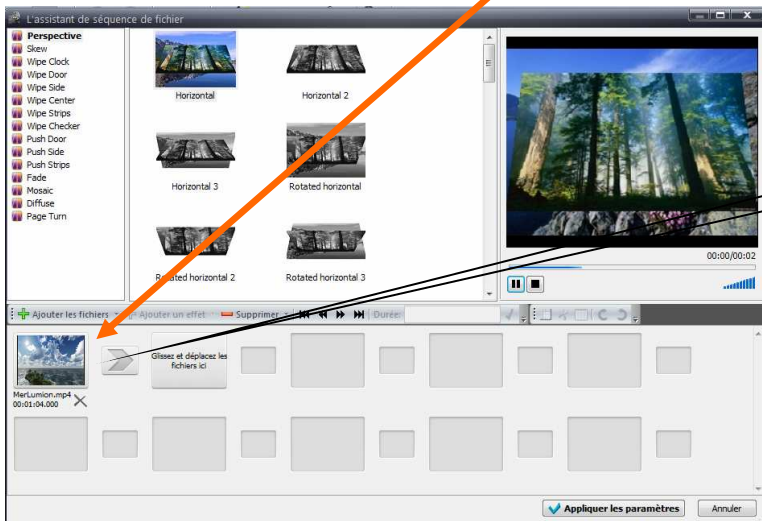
L'assistant de séquence de fichier

Perspective
Skew
Wipe Clock
Wipe Door
Wipe Side
Wipe Center
Wipe Strips
Wipe Checker
Push Door
Push Side
Push Strips
Fade
Mosaic
Diffuse
Page Turn

Horizontal
Horizontal 2
Horizontal 3
Rotated horizontal
Rotated horizontal 2
Rotated horizontal 3

00:00/00:02

Ajouter les fichiers
Ajouter un effet
Supprimer
Durée

MerLumion.mp4
00:01:04.000

Glissez et déplacez les fichiers ici

Appliquer les paramètres
Annuler